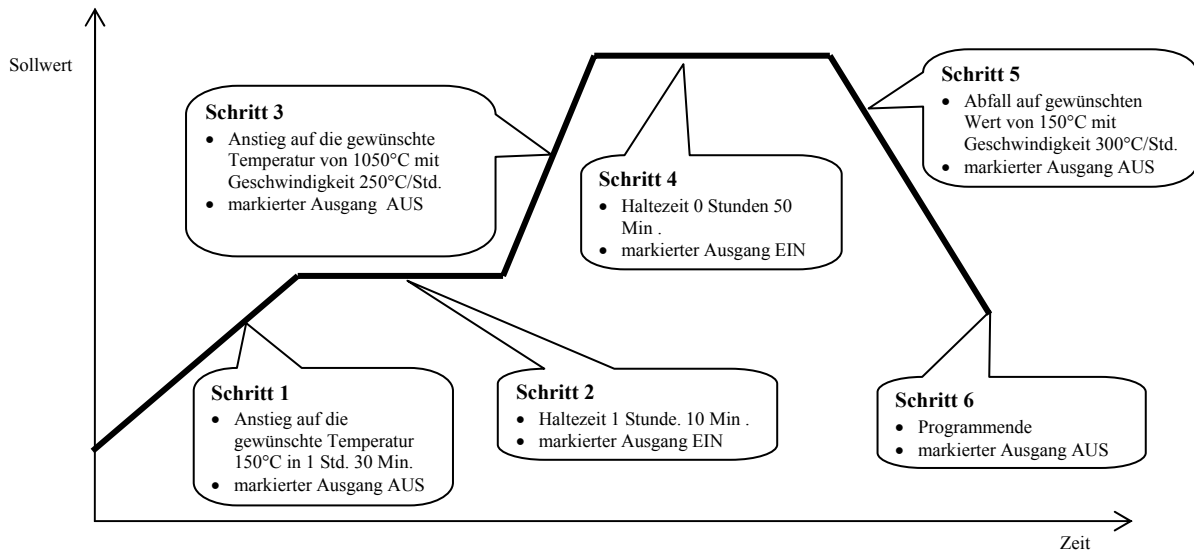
Sollwert

Schritt 3
- Anstieg auf die gewünschte Temperatur von 1050°C mit Geschwindigkeit 250°C/Std.
- markierter Ausgang AUS

Schritt 4
- Haltezeit 0 Stunden 50 Min .
- markierter Ausgang EIN

Schritt 5
- Abfall auf gewünschten Wert von 150°C mit Geschwindigkeit 300°C/Std.
- markierter Ausgang AUS

Schritt 1
- Anstieg auf die gewünschte Temperatur 150°C in 1 Std. 30 Min.
- markierter Ausgang AUS

Schritt 2
- Haltezeit 1 Stunde. 10 Min .
- markierter Ausgang EIN

Schritt 6
- Programmende
- markierter Ausgang AUS

Zeit